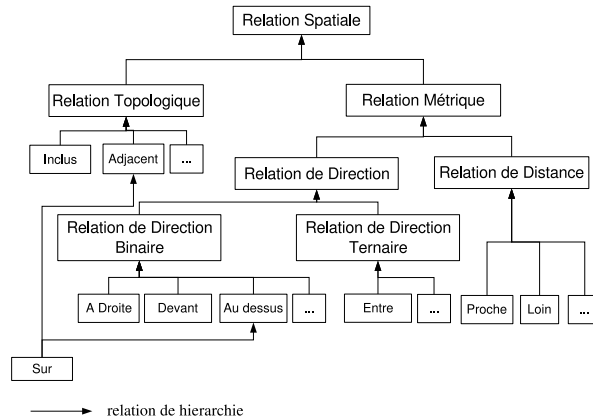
Relation Spatiale

Relation Topologique

Relation Métrique

Inclus

Adjacent

...

Relation de Direction

Relation de Distance

Relation de Direction Binaire

Relation de Direction Ternaire

A Droite

Devant

Au dessus

...

Entre

...

Proche

Loin

...

Sur

relation de hierarchie